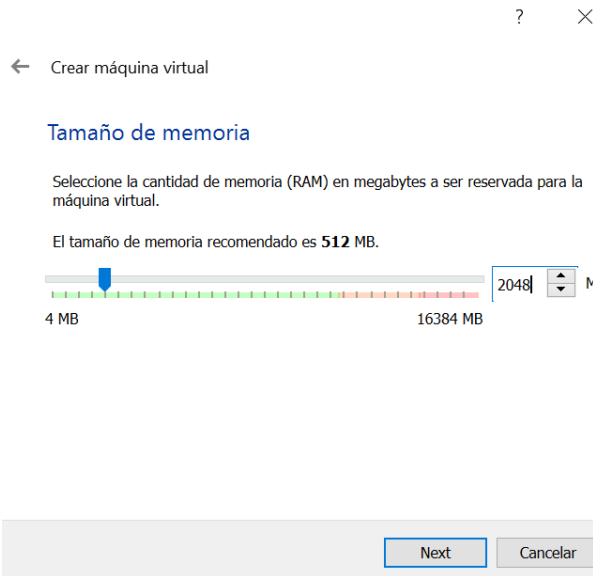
?

Crear máquina virtual

Tamaño de memoria

Seleccione la cantidad de memoria (RAM) en megabytes a ser reservada para la máquina virtual.

El tamaño de memoria recomendado es **512** MB.

2048 M

4 MB

16384 MB

Next

Cancelar